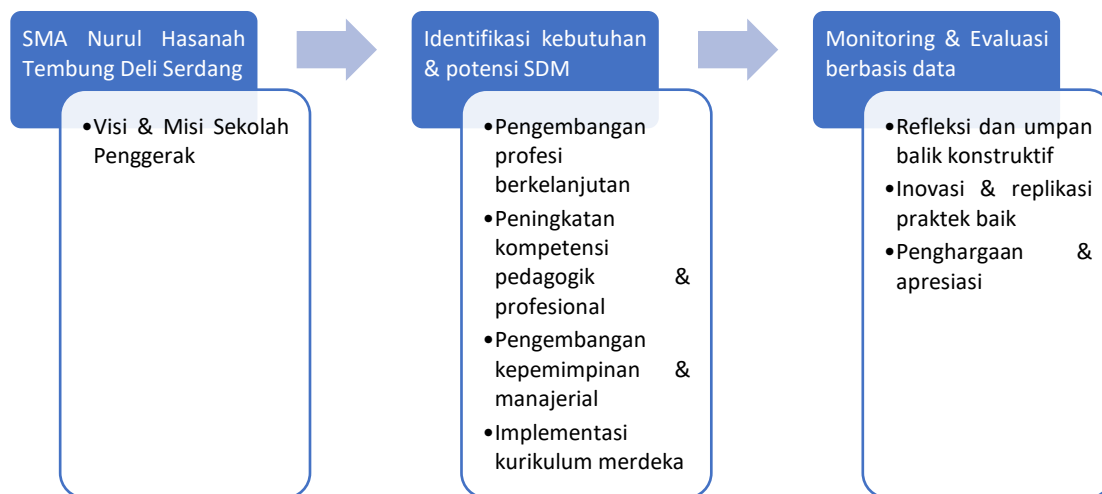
SMA Nurul Hasanah Tembung Deli Serdang

• Visi & Misi Sekolah Penggerak

Identifikasi kebutuhan & potensi SDM

• Pengembangan profesi berkelanjutan
• Peningkatan kompetensi pedagogik & profesional
• Pengembangan kepemimpinan & manajerial
• Implementasi kurikulum merdeka

Monitoring & Evaluasi berbasis data

• Refleksi dan umpan balik konstruktif
• Inovasi & replikasi praktek baik
• Penghargaan & apresiasi